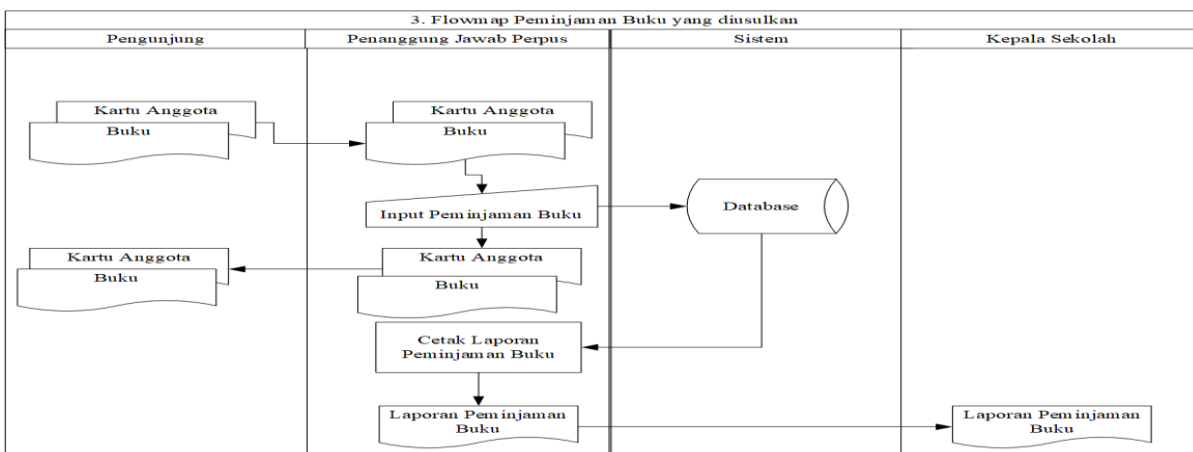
3. Flowmap Peminjaman Buku yang diusulkan

| Pengunjung | Penanggung Jawab Perpus | Sistem | Kepala Sekolah |
|---|---|---|---|

Kartu Anggota

Buku

Kartu Anggota

Buku

Input Peminjaman Buku

Database

Kartu Anggota

Buku

Kartu Anggota

Buku

Cetak Laporan Peminjaman Buku

Laporan Peminjaman Buku

Laporan Peminjaman Buku